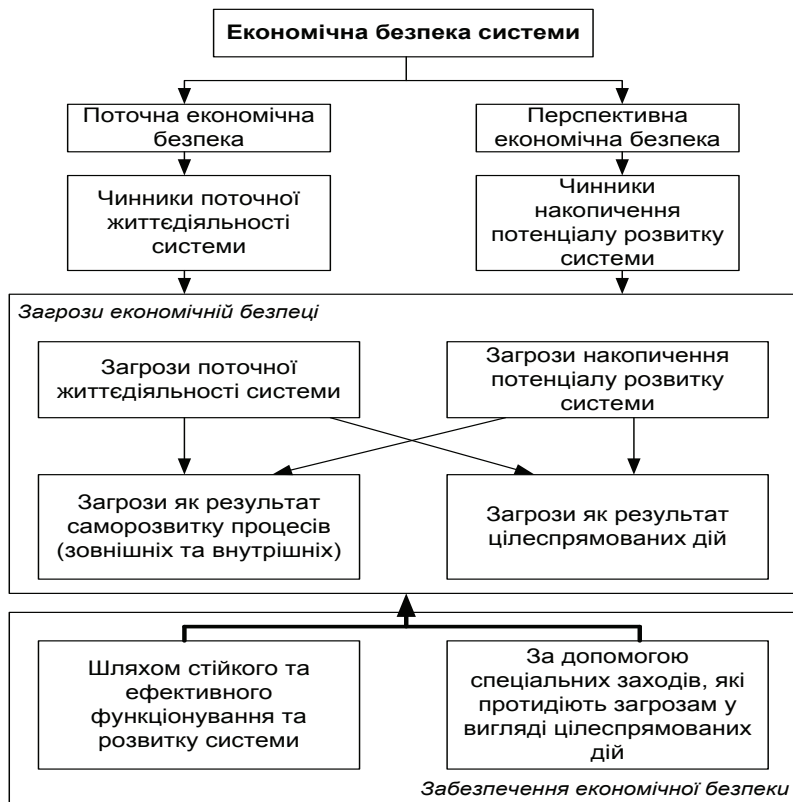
Економічна безпека системи

Поточна економічна безпека

Перспективна економічна безпека

Чинники поточної життєдіяльності системи

Чинники накопичення потенціалу розвитку системи

Загрози економічній безпеці

Загрози поточної життєдіяльності системи

Загрози накопичення потенціалу розвитку системи

Загрози як результат саморозвитку процесів (зовнішніх та внутрішніх)

Загрози як результат цілеспрямованих дій

Шляхом стійкого та ефективного функціонування та розвитку системи

За допомогою спеціальних заходів, які протидіють загрозам у вигляді цілеспрямованих дій

Забезпечення економічної безпеки